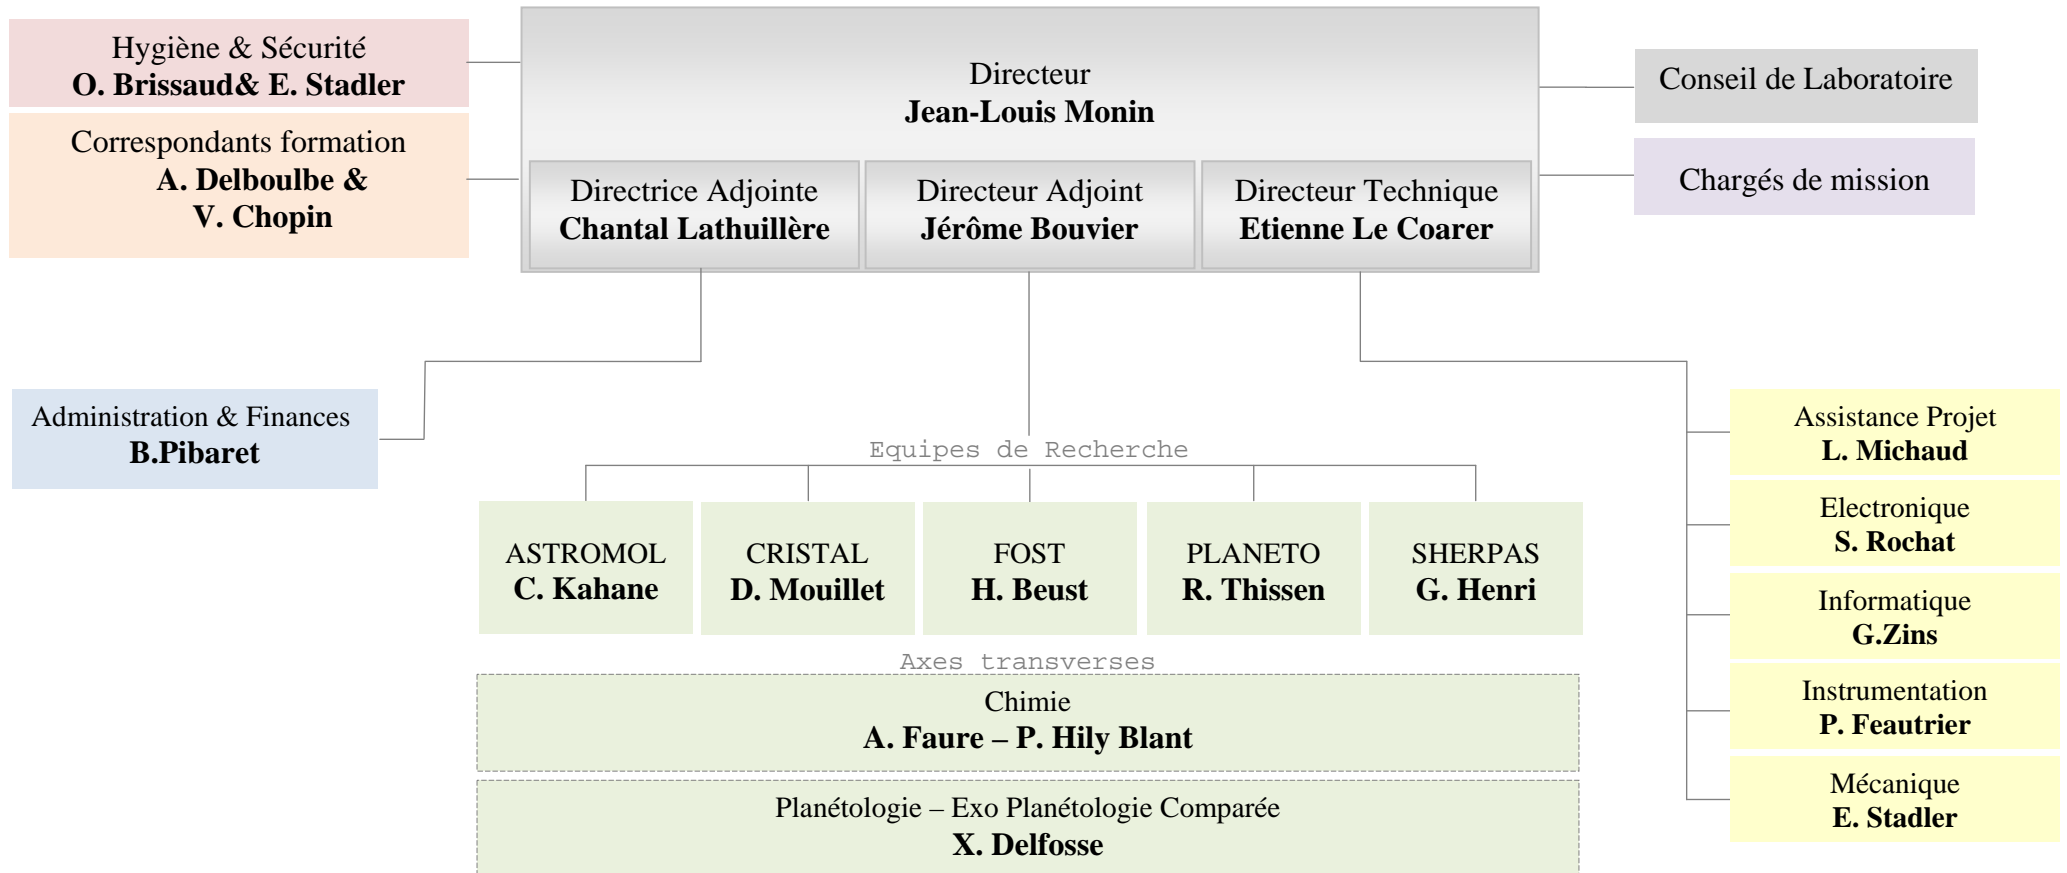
Hygiène & Sécurité
**O. Brissaud& E. Stadler**

Correspondants formation
**A. Delboulbe & V. Chopin**

Directeur
**Jean-Louis Monin**

Directrice Adjointe
**Chantal Lathuillère**

Directeur Adjoint
**Jérôme Bouvier**

Directeur Technique
**Etienne Le Coarer**

Conseil de Laboratoire

Chargés de mission

Administration & Finances
**B.Pibaret**

Equipes de Recherche

ASTROMOL
**C. Kahane**

CRISTAL
**D. Mouillet**

FOST
**H. Beust**

PLANETO
**R. Thissen**

SHERPAS
**G. Henri**

Axes transverses

Chimie
**A. Faure – P. Hily Blant**

Planétologie – Exo Planétologie Comparée
**X. Delfosse**

Assistance Projet
**L. Michaud**

Electronique
**S. Rochat**

Informatique
**G.Zins**

Instrumentation
**P. Feautrier**

Mécanique
**E. Stadler**